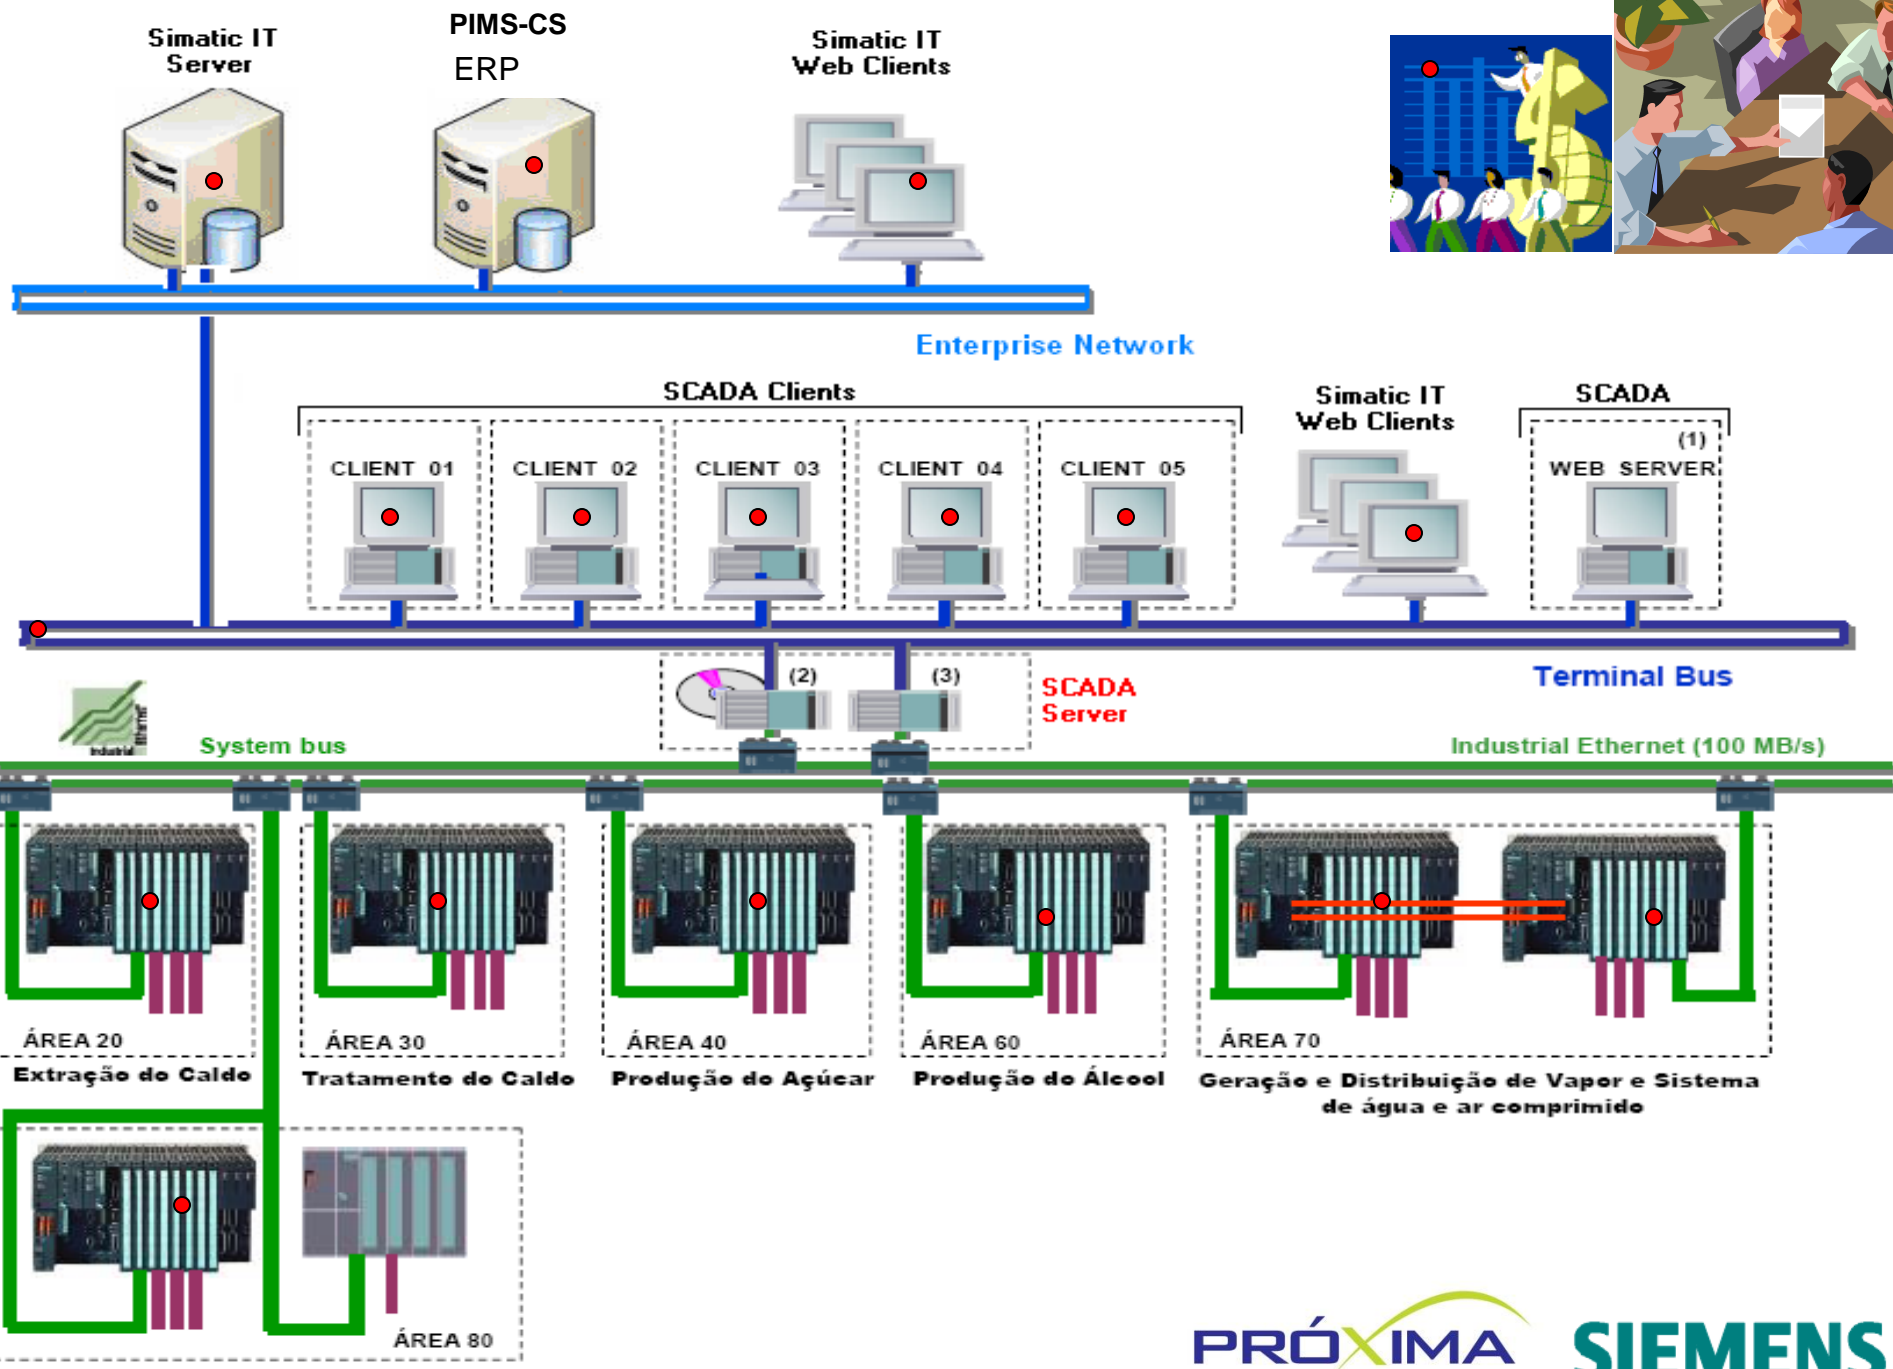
Simatic IT Server

PIMS-CS
ERP

Simatic IT Web Clients

Enterprise Network

SCADA Clients

CLIENT 01

CLIENT 02

CLIENT 03

CLIENT 04

CLIENT 05

Simatic IT Web Clients

SCADA

(1)
WEB SERVER

Terminal Bus

(2)

(3)

SCADA Server

Industrial Ethernet

System bus

Industrial Ethernet (100 MB/s)

ÁREA 20
Extração do Caldo

ÁREA 30
Tratamento do Caldo

ÁREA 40
Produção do Açúcar

ÁREA 60
Produção do Álcool

ÁREA 70
Geração e Distribuição de Vapor e Sistema de água e ar comprimido

ÁREA 80

PRÓXIMA

SIEMENS